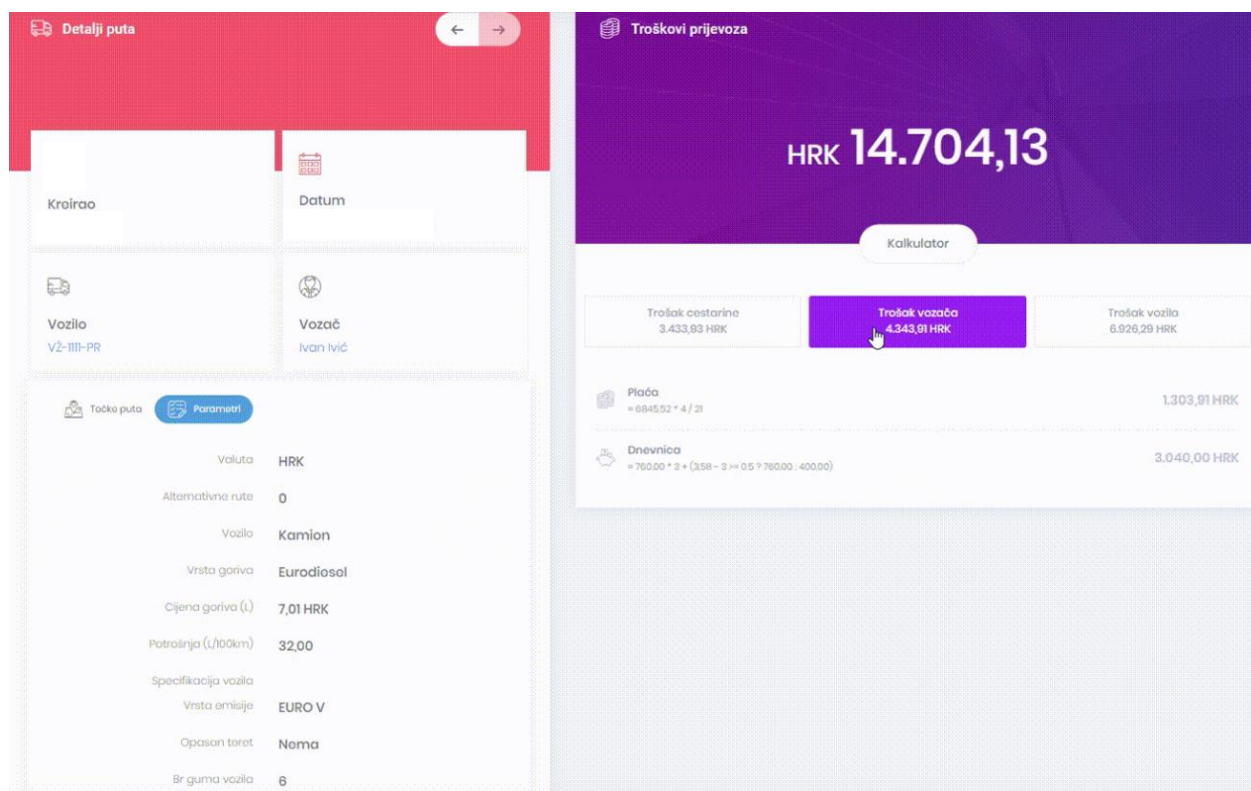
Detalji puta

← →

Kreirao

Datum

Vozilo
VŽ-1111-PR

Vozač
Ivan Ivić

Točke puta
Parametri

Valuta HRK
Alternativne rute 0
Vozilo Kamion
Vrsta goriva Eurodiesel
Cijena goriva (L) 7,01 HRK
Potrošnja (L/100km) 32,00
Specifikacija vozila
Vrsta emisije EURO V
Opasan teret Nema
Br guma vozila 6

Troškovi prijevoza

HRK 14.704,13

Kalkulator

Trošak cestarine
3.433,93 HRK

Trošak vozača
4.343,91 HRK

Trošak vozila
6.926,29 HRK

Plaća
= 6845,52 * 4 / 21
1.303,91 HRK

Dnevnica
= 760,00 * 3 + (3,58 - 3 >= 0,5 ? 760,00 : 400,00)
3.040,00 HRK